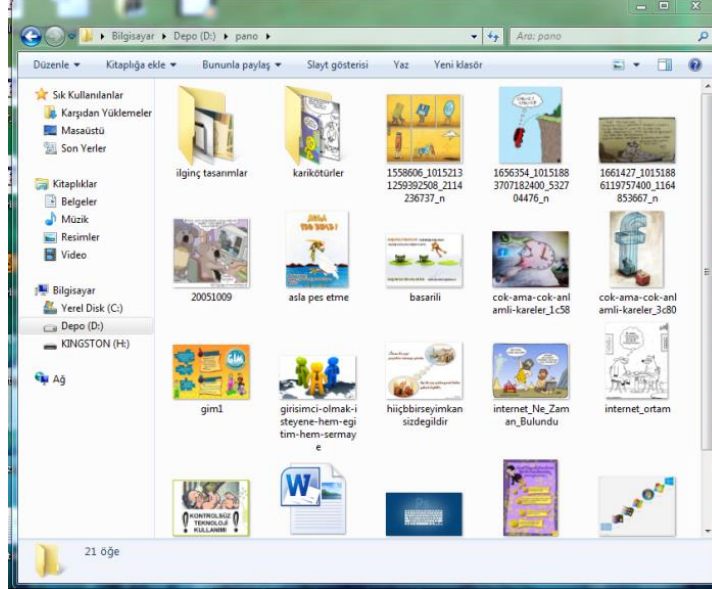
Bilgisayar ▸ Depo (D:) ▸ pano ▸

Ara: pano

Düzenle ▾ Kitaplığa ekle ▾ Bununla paylaş ▾ Slayt gösterisi Yaz Yeni klasör

Sık Kullanılanlar
Karşıdan Yüklemeler
Masaüstü
Son Yerler

Kitaplıklar
Belgeler
Müzik
Resimler
Video

Bilgisayar
Yerel Disk (C:)
Depo (D:)
KINGSTON (H:)

Ağ

ilginç tasarımlar

karikötürler

1558606_10152131259392508_2114236737_n

1656354_10151883707182400_532704476_n

1661427_10151886119757400_1164853667_n

20051009

ASLA PES ETME!

asla pes etme

basarili

cok-ama-cok-anlamli-kareler_1c58

cok-ama-cok-anlamli-kareler_3c80

GİM

gim1

girisimci-olmak-isteyene-hem-egitim-hem-sermaye

hiiçbirseyimkansizdegildir

internet_Ne_Zaman_Bulundu

internet_ortam

KONTROLSÜZ TEKNOLOJİ KULLANIMI

21 öğe